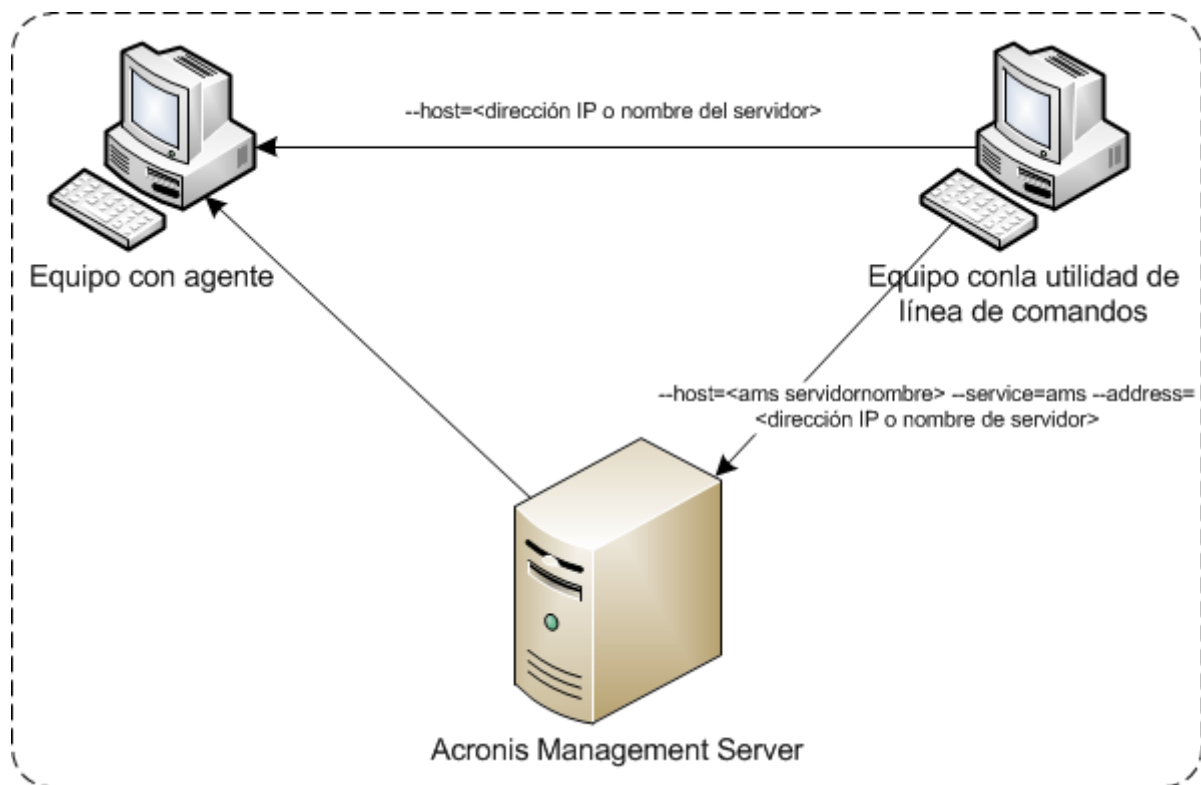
--host=<dirección IP o nombre del servidor>

Equipo con agente

Equipo conla utilidad de línea de comandos

--host=<ams servidornombre> --service=ams --address=<dirección IP o nombre de servidor>

Acronis Management Server